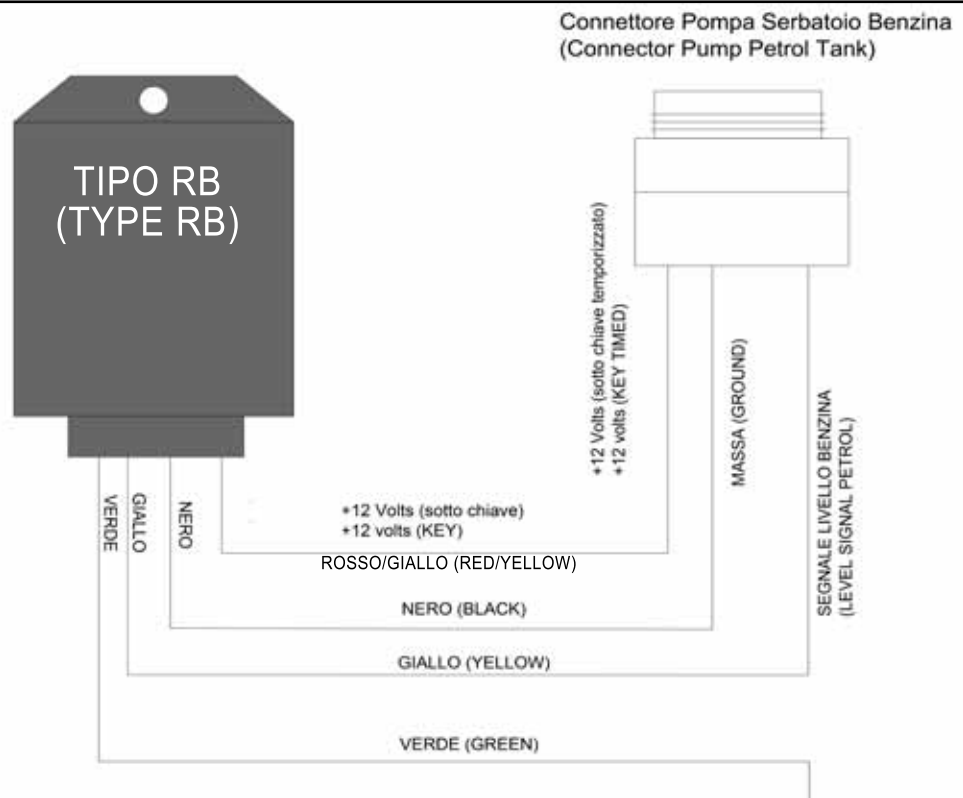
Connettore Pompa Serbatoio Benzina
(Connector Pump Petrol Tank)

TIPO RB
(TYPE RB)

+12 Volts (sotto chiave temporizzato)
+12 volts (KEY TIMED)

MASSA (GROUND)

SEGNALE LIVELLO BENZINA
(LEVEL SIGNAL PETROL)

VERDE

GIALLO

NERO

+12 Volts (sotto chiave)
+12 volts (KEY)

ROSSO/GIALLO (RED/YELLOW)

NERO (BLACK)

GIALLO (YELLOW)

VERDE (GREEN)